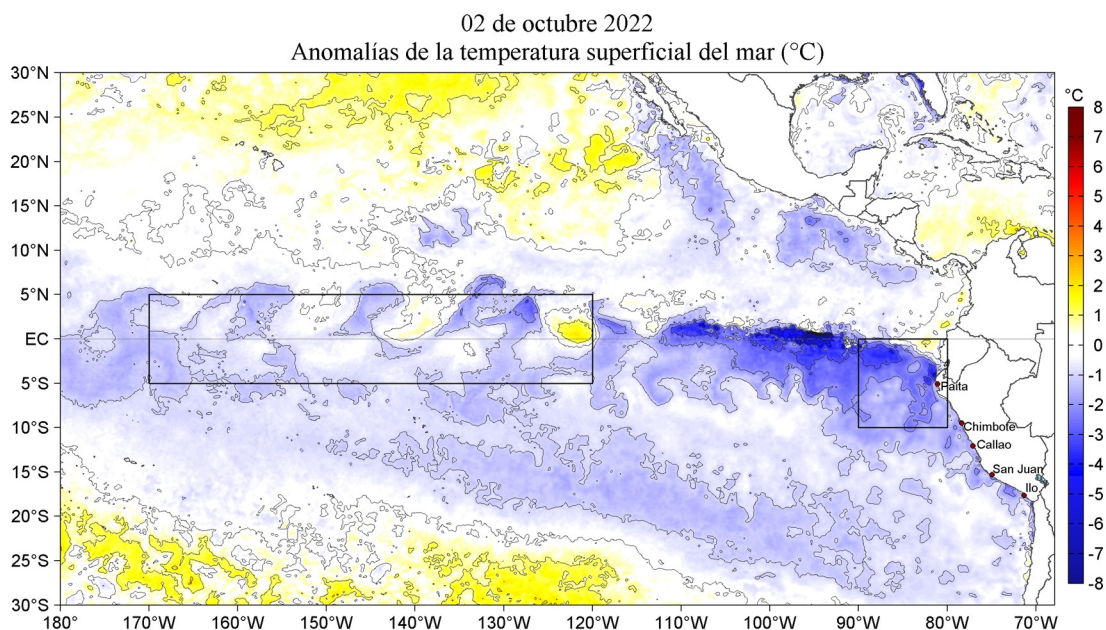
02 de octubre 2022
Anomalías de la temperatura superficial del mar (°C)

30°N
25°N
20°N
15°N
10°N
5°N
EC
5°S
10°S
15°S
20°S
25°S
30°S

180° 170°W 160°W 150°W 140°W 130°W 120°W 110°W 100°W 90°W 80°W 70°W

Paita
Chimbote
Callao
San Juan
Ilo

°C
8
7
6
5
4
3
2
1
0
-1
-2
-3
-4
-5
-6
-7
-8